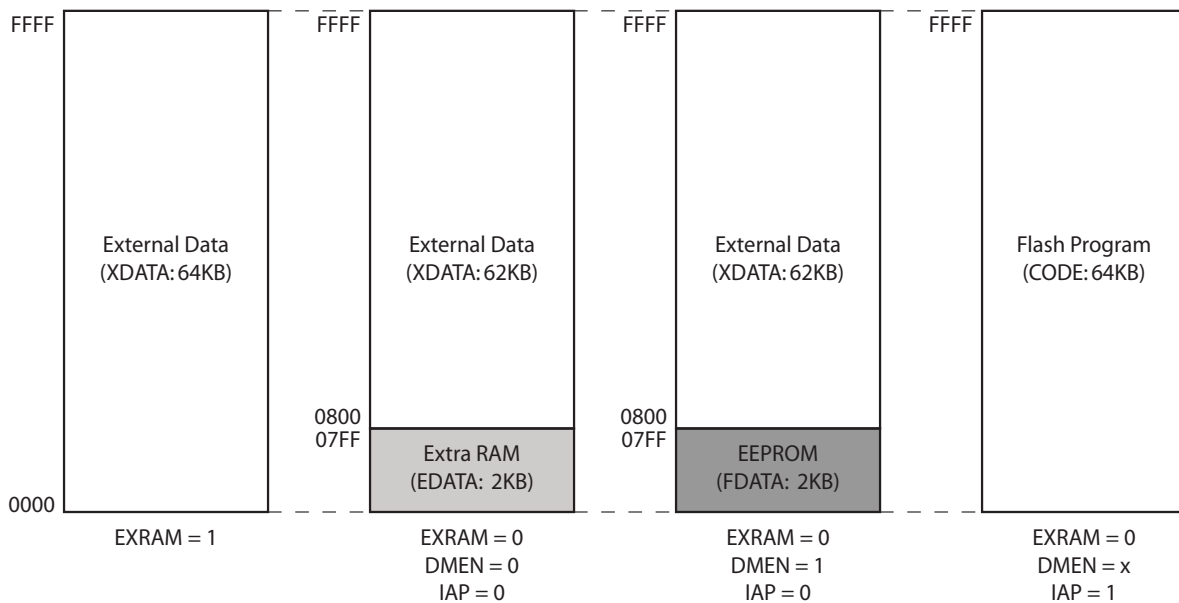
FFFF

External Data
(XDATA: 64KB)

0000

EXRAM = 1

FFFF

External Data
(XDATA: 62KB)

0800
07FF

Extra RAM
(EDATA: 2KB)

EXRAM = 0
DMEN = 0
IAP = 0

FFFF

External Data
(XDATA: 62KB)

0800
07FF

EEPROM
(FDATA: 2KB)

EXRAM = 0
DMEN = 1
IAP = 0

FFFF

Flash Program
(CODE: 64KB)

EXRAM = 0
DMEN = x
IAP = 1